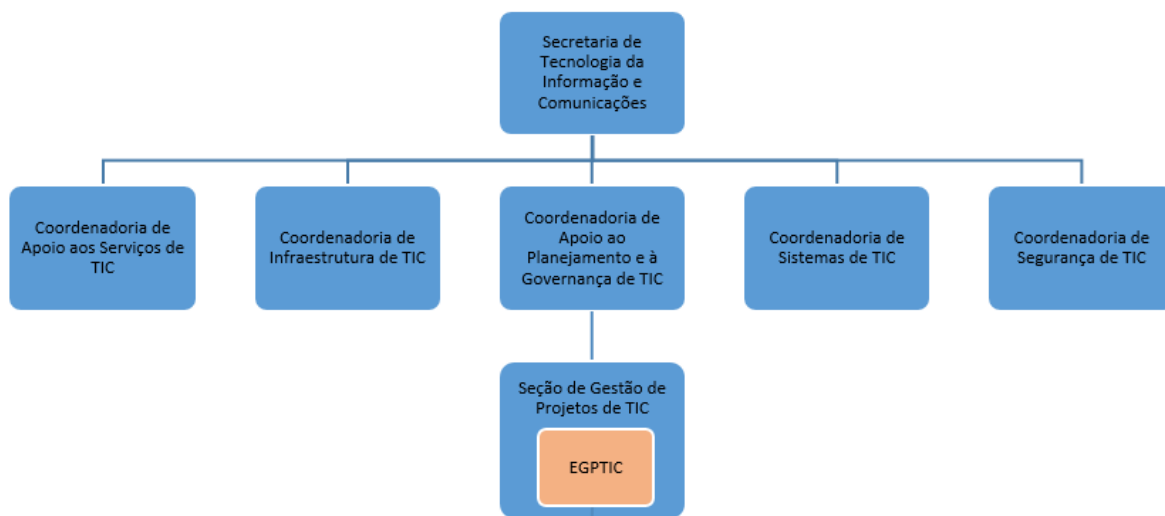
Secretaria de Tecnologia da Informação e Comunicações

Coordenadoria de Apoio aos Serviços de TIC

Coordenadoria de Infraestrutura de TIC

Coordenadoria de Apoio ao Planejamento e à Governança de TIC

Coordenadoria de Sistemas de TIC

Coordenadoria de Segurança de TIC

Seção de Gestão de Projetos de TIC

EGPTIC